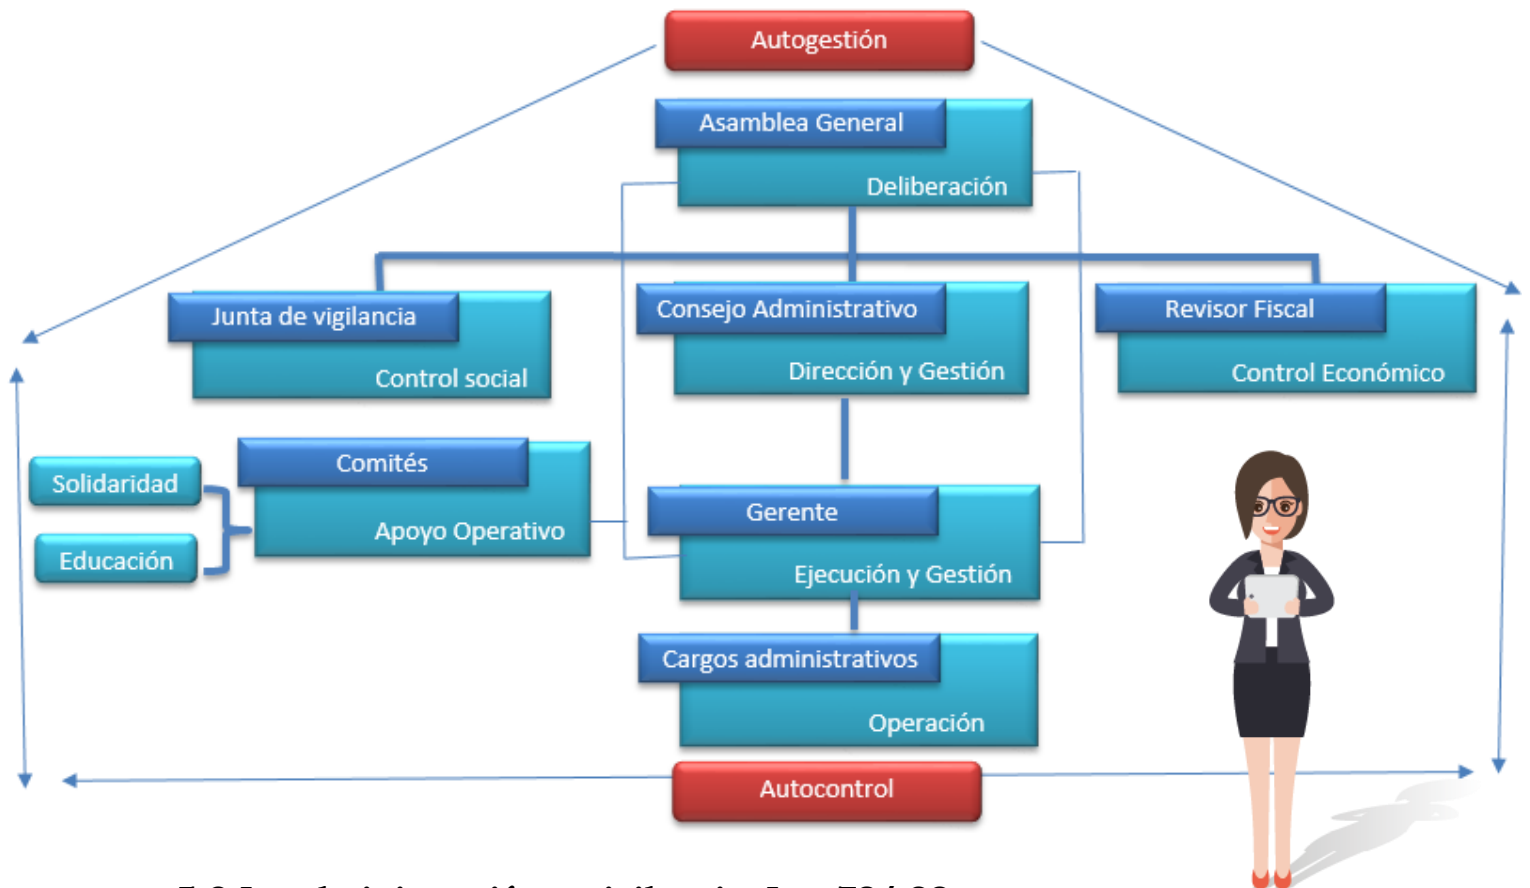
Autogestión

Asamblea General
Deliberación

Junta de vigilancia
Control social

Consejo Administrativo
Dirección y Gestión

Revisor Fiscal
Control Económico

Solidaridad

Educación

Comités
Apoyo Operativo

Gerente
Ejecución y Gestión

Cargos administrativos
Operación

Autocontrol

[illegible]